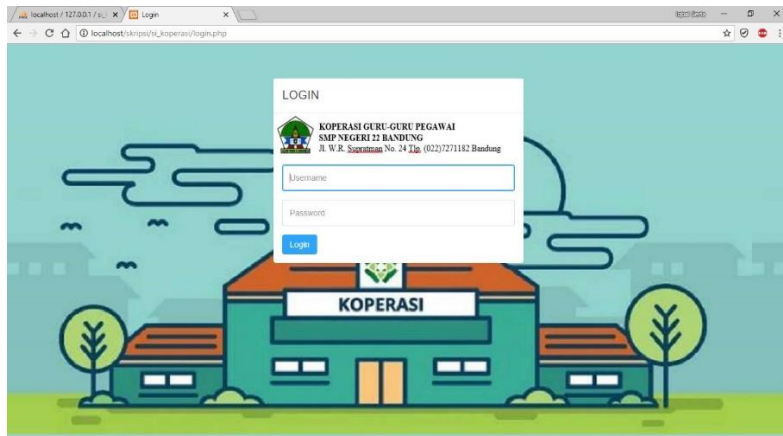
localhost / 127.0.0.1 / si_ ×
Login ×
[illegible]
localhost/skripsi/si_koperasi/login.php

LOGIN

KOPERASI GURU-GURU PEGAWAI
SMP NEGERI 22 BANDUNG
Jl. W.R. Supratman No. 24 Tlp. (022)7271182 Bandung

Username

Password

Login

KOPERASI